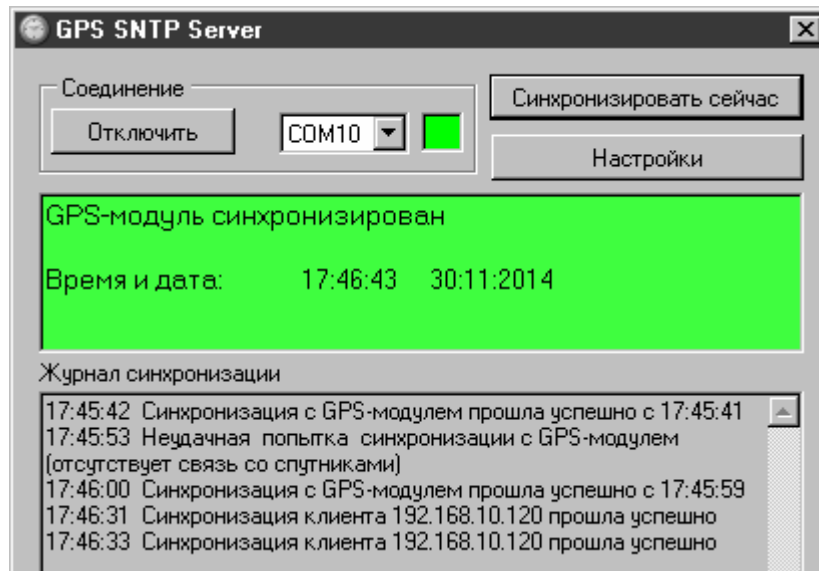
GPS SNTP Server

Соединение

Отключить

COM10

Синхронизировать сейчас

Настройки

GPS-модуль синхронизирован

Время и дата: 17:46:43 30:11:2014

Журнал синхронизации

17:45:42 Синхронизация с GPS-модулем прошла успешно с 17:45:41
17:45:53 Неудачная попытка синхронизации с GPS-модулем (отсутствует связь со спутниками)
17:46:00 Синхронизация с GPS-модулем прошла успешно с 17:45:59
17:46:31 Синхронизация клиента 192.168.10.120 прошла успешно
17:46:33 Синхронизация клиента 192.168.10.120 прошла успешно